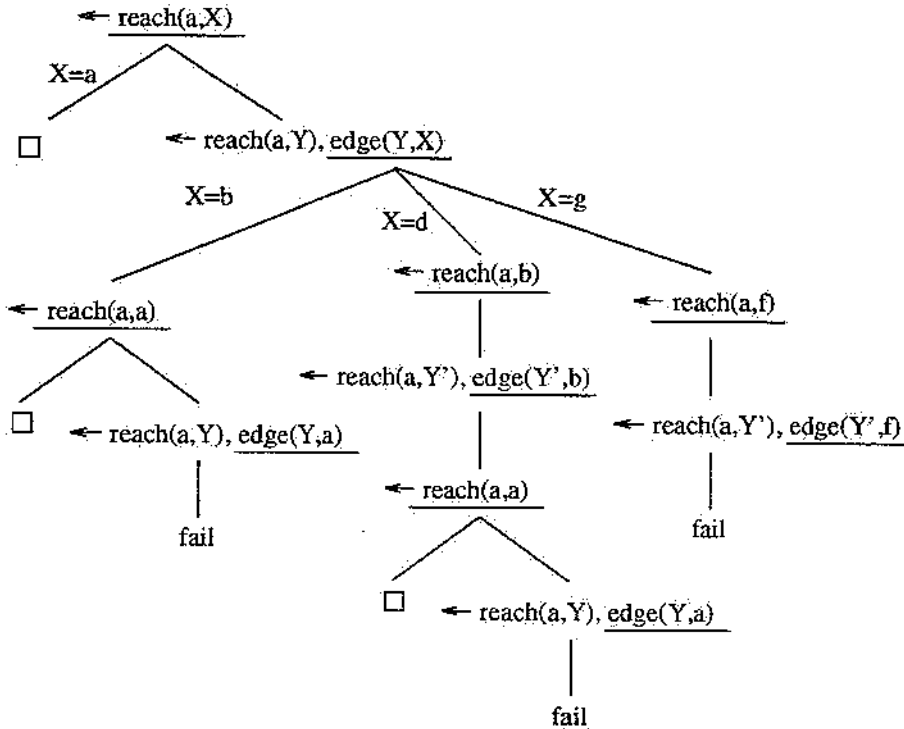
← reach(a,X)

X=a

□

← reach(a,Y), edge(Y,X)

X=b

X=d

X=g

← reach(a,a)

← reach(a,b)

← reach(a,f)

□

← reach(a,Y), edge(Y,a)

fail

← reach(a,Y'), edge(Y',b)

← reach(a,a)

□

← reach(a,Y), edge(Y,a)

fail

← reach(a,Y'), edge(Y',f)

fail